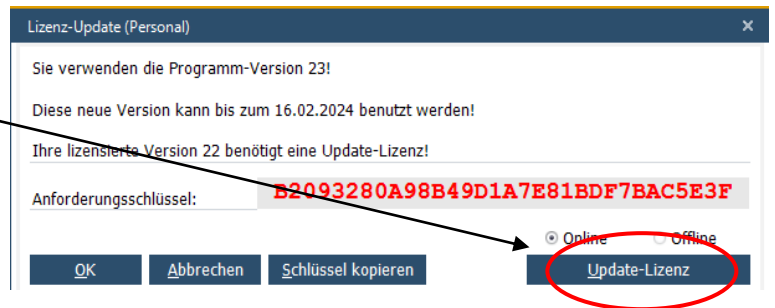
Lizenz-Update (Personal)
×
Sie verwenden die Programm-Version 23!

Diese neue Version kann bis zum 16.02.2024 benutzt werden!

Ihre lizensierte Version 22 benötigt eine Update-Lizenz!

Anforderungsschlüssel:
B2093280A98B49D1A7E81BDF7BAC5E3F

Online
Offline

OK
Abbrechen
Schlüssel kopieren
Update-Lizenz